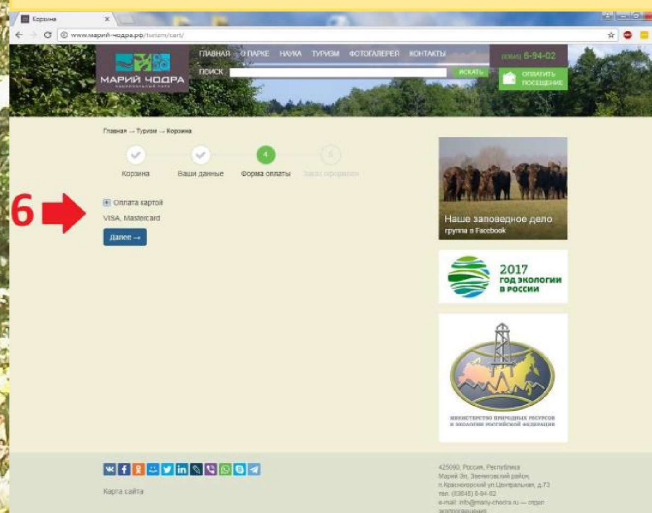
Корзина

www.марий-чодра.рф/turizm/cart/

МАРИЙ ЧОДРА
НАЦИОНАЛЬНЫЙ ПАРК

ГЛАВНАЯ О ПАРКЕ НАУКА ТУРИЗМ ФОТОГАЛЕРЕИ КОНТАКТЫ

(8364) 6-94-02

ПОИСК ИСКАТЬ

ОПЛАТИТЬ ПОСЕЩЕНИЕ

Главная → Туризм → Корзина

Корзина Ваши данные 3 Форма оплаты 4 Заказ оформлен

6

Оплата картой

VISA, Mastercard

Далее →

Наше заповедное дело
группа в Facebook

2017 ГОД ЭКОЛОГИИ В РОССИИ

МИНИСТЕРСТВО ПРИРОДНЫХ РЕСУРСОВ И ЭКОЛОГИИ РОССИЙСКОЙ ФЕДЕРАЦИИ

Карта сайта

425090, Россия, Республика Марий Эл, Звениговский район, п.Красноярский ул.Центральная, д.73
тел. (83645) 6-94-02
e-mail: info@mary-chodra.ru — отдел экопросвещения